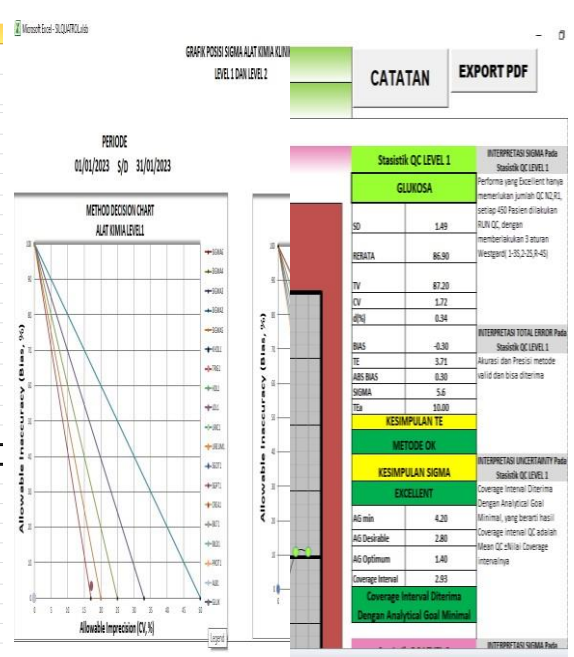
Microsoft Excel - SILQUATROL.xlsb

GRAFIK POSISI SIGMA ALAT KIMIA KLINI

LEVEL 1 DAN LEVEL 2

CATATAN

EXPORT PDF

PERIODE

01/01/2023 S/D 31/01/2023

METHOD DECISION CHART

ALAT KIMIA LEVEL1

Allowable Inaccuracy (Bias, %)

Allowable Imprecision (CV, %)

Legend

Allowable Inaccuracy (Bias, %)

| Stasistik QC LEVEL 1 | |
|---|---|
| GLUKOSA | |
| SD | 1.49 |
| RERATA | 86.90 |
| TV | 87.20 |
| CV | 1.72 |
| d(%) | 0.34 |
| BIAS | -0.30 |
| TE | 3.71 |
| ABS BIAS | 0.30 |
| SIGMA | 5.6 |
| TEa | 10.00 |
| KESIMPULAN TE | |
| METODE OK | |
| KESIMPULAN SIGMA | |
| EXCELLENT | |
| AG min | 4.20 |
| AG Desirable | 2.80 |
| AG Optimum | 1.40 |
| Coverage Interval | 2.93 |
| Coverage Interval Diterima Dengan Analytical Goal Minimal | |

INTERPRETASI SIGMA Pada Stasistik QC LEVEL 1

Performa yang Excellent hanya memerlukan jumlah QC N2,R1, setiap 450 Pasien dilakukan RUN QC, dengan memberlakukan 3 aturan Westgard( 1-3S,2-2S,R-4S)

INTERPRETASI TOTAL ERROR Pada Stasistik QC LEVEL 1

Akurasi dan Presisi metode valid dan bisa diterima

INTERPRETASI UNCERTAINTY Pada Stasistik QC LEVEL 1

Coverage Interval Diterima Dengan Analytical Goal Minimal, yang berarti hasil Coverage interval QC adalah Mean QC ±Nilai Coverage intervalnya

INTERPRETASI SIGMA Pada